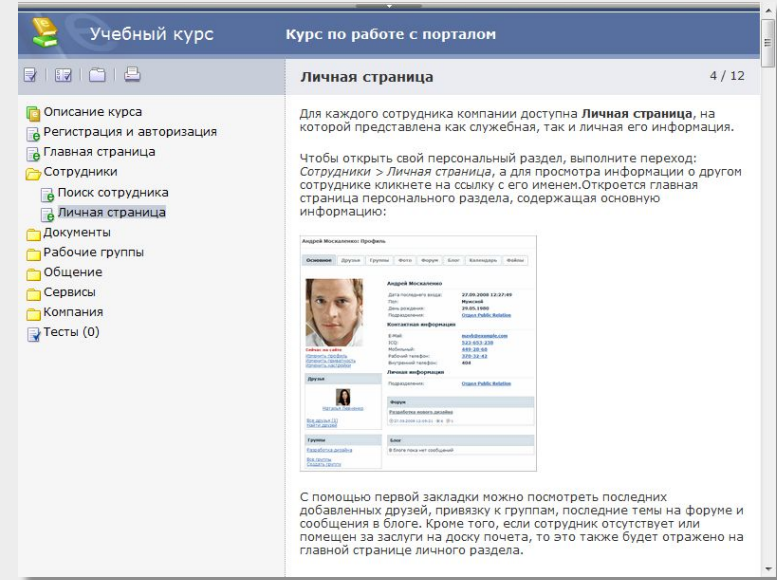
Учебный курс

Курс по работе с порталом

Описание курса
Регистрация и авторизация
Главная страница
Сотрудники
Поиск сотрудника
Личная страница
Документы
Рабочие группы
Общение
Сервисы
Компания
Тесты (0)

Личная страница

4 / 12

Для каждого сотрудника компании доступна **Личная страница**, на которой представлена как служебная, так и личная его информация.

Чтобы открыть свой персональный раздел, выполните переход: *Сотрудники > Личная страница*, а для просмотра информации о другом сотруднике кликнете на ссылку с его именем.Откроется главная страница персонального раздела, содержащая основную информацию:

Андрей Москаленко: Профиль

Основное | Друзья | Группы | Фото | Форум | Блог | Календарь | Файлы

Андрей Москаленко

Дата последнего входа: 27.09.2008 12:27:49
Пол: Мужской
День рождения: 20.05.1980
Подразделение: Отдел Public Relation

Контактная информация

E-Mail: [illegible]
ICQ: 523-653-258
Мобильный: 495-28-65
Рабочий телефон: 370-32-42
Внутренний телефон: 404

Личная информация

Подразделение: Отдел Public Relation

Сейчас на сайте
Изменить профиль
Изменить приватность
Изменить настройки

Друзья

Наталья Павленко

Все друзья (1)
Найти друзей

Группы

Разработка дизайна

Все группы
Создать группу

Форум

Разработка нового дизайна

Блог

В блоге пока нет сообщений

С помощью первой закладки можно посмотреть последних добавленных друзей, привязку к группам, последние темы на форуме и сообщения в блоге. Кроме того, если сотрудник отсутствует или помещен за заслуги на доску почета, то это также будет отражено на главной странице личного раздела.